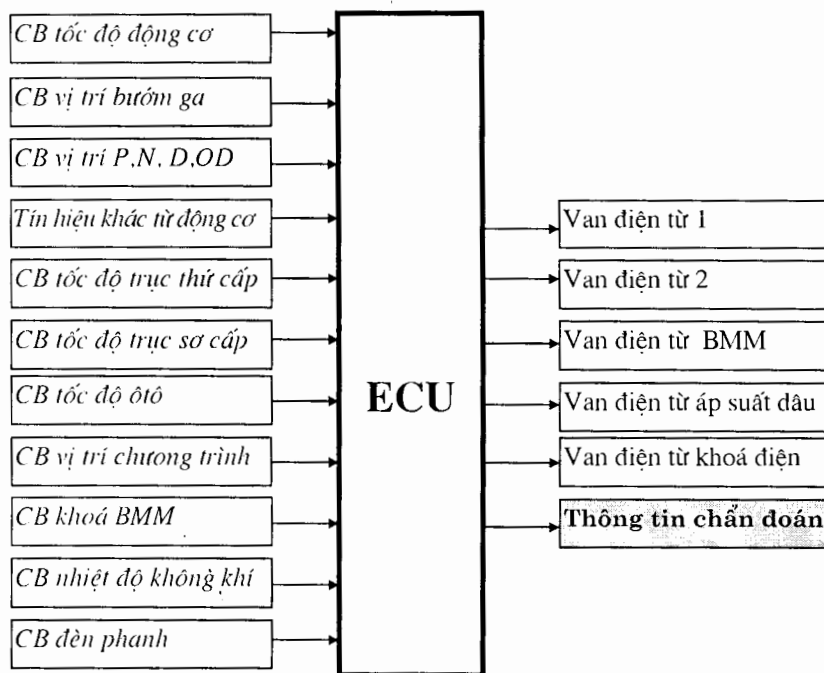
CB tốc độ động cơ

CB vị trí bướm ga

CB vị trí P,N, D,OD

Tín hiệu khác từ động cơ

CB tốc độ trục thứ cấp

CB tốc độ trục sơ cấp

CB tốc độ ôtô

CB vị trí chương trình

CB khoá BMM

CB nhiệt độ không khí

CB đèn phanh

ECU

Van điện từ 1

Van điện từ 2

Van điện từ BMM

Van điện từ áp suất dâu

Van điện từ khoá điện

Thông tin chẩn đoán